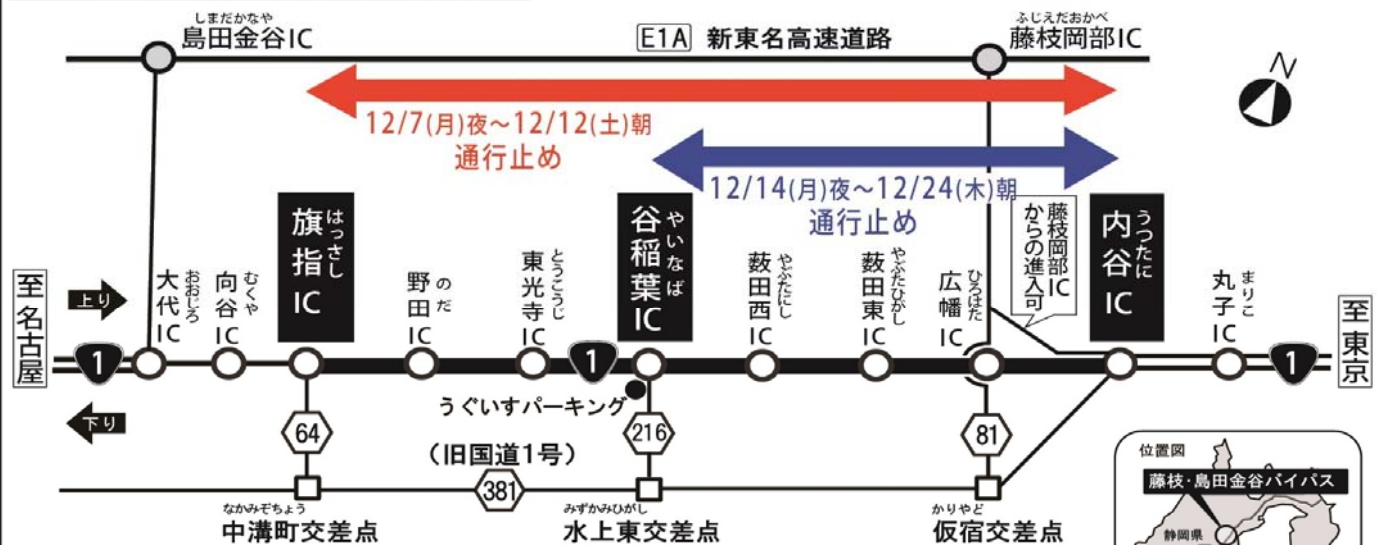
しまだかなや
島田金谷IC

E1A 新東名高速道路

ふじえだおかべ
藤枝岡部IC

N

12/7(月)夜~12/12(土)朝
通行止め

12/14(月)夜~12/24(木)朝
通行止め

至名古屋

上り

下り

1

おおしろ
大代IC

むくや
向谷IC

はっさし
旗指IC

のだ
野田IC

とうこうじ
東光寺IC

1

やいなば
谷稲葉IC

やぶたにし
薮田西IC

やぶたひがし
薮田東IC

ひろはた
広幡IC

藤枝岡部ICからの進入可

うつたに
内谷IC

まりこ
丸子IC

1

至東京

うぐいすパーキング

64

216

81

(旧国道1号)

381

なかみぞちょう
中溝町交差点

みずかみひがし
水上東交差点

かりやど
仮宿交差点

位置図

藤枝・島田金谷バイパス

静岡県